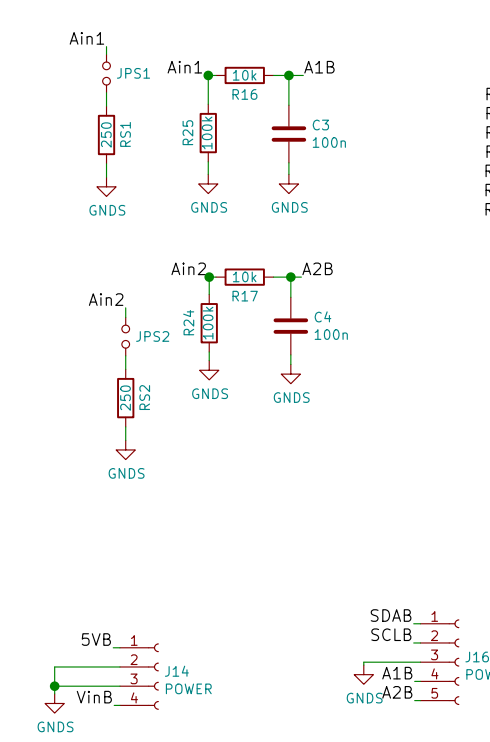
Ain1
JPS1
250
RS1
GNDS

Ain1
10k
A1B
R16
R25
100k
C3
100n
GNDS
GNDS

R
R
R
R
R
R
R

Ain2
10k
A2B
R17
R24
100k
C4
100n
GNDS
GNDS

Ain2
JPS2
250
RS2
GNDS

5VB
1
2
3
VinB
4
J14
POWER
GNDS

SDAB
1
SCLB
2
3
J16
A1B
4
POW
A2B
5
GNDS